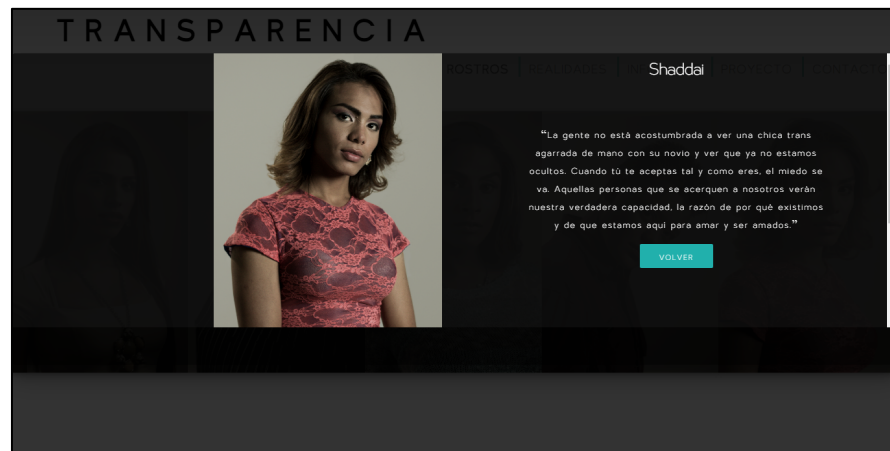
TRANSPARENCIA

ROSTROS | REALIDADES | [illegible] | PROYECTO | CONTACTO

Shaddai

"La gente no está acostumbrada a ver una chica trans agarrada de mano con su novio y ver que ya no estamos ocultos. Cuando tú te aceptas tal y como eres, el miedo se va. Aquellas personas que se acerquen a nosotros verán nuestra verdadera capacidad, la razón de por qué existimos y de que estamos aquí para amar y ser amados."

VOLVER